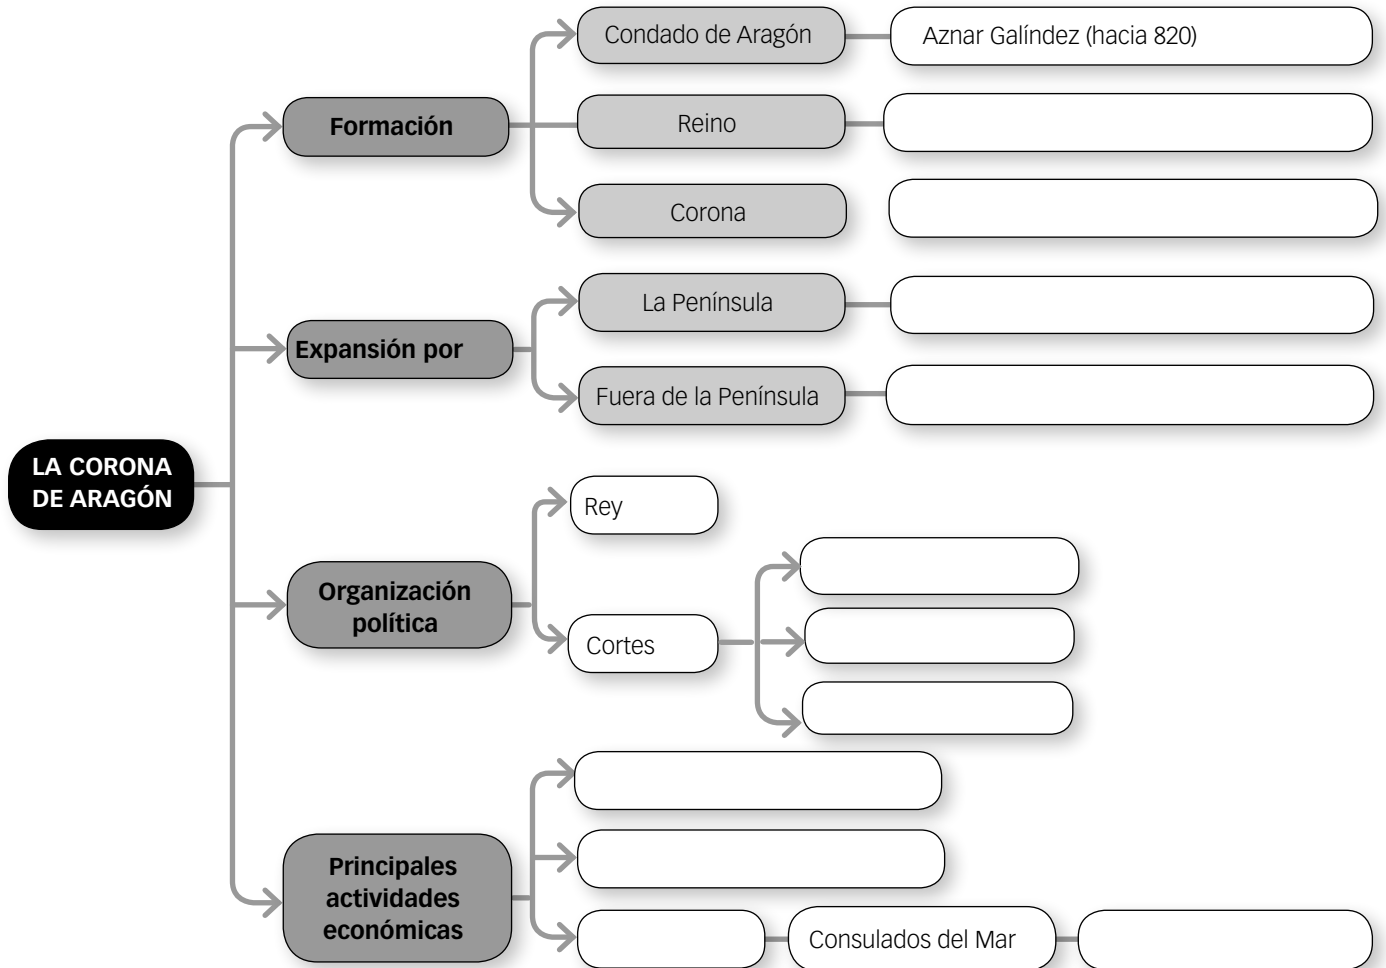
LA CORONA DE ARAGÓN

Formación

Condado de Aragón

Aznar Galíndez (hacia 820)

Reino

Corona

Expansión por

La Península

Fuera de la Península

Organización política

Rey

Cortes

Principales actividades económicas

Consulados del Mar